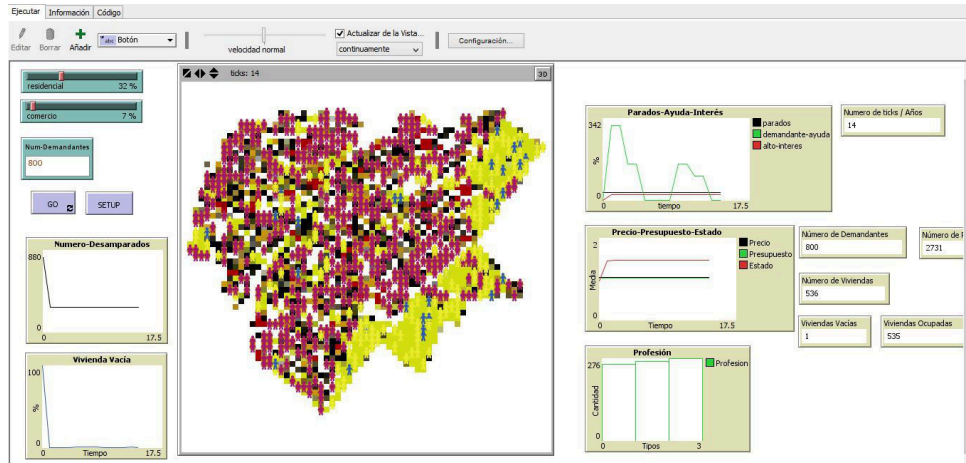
Ejecutar | Información | Código

Editar Borrar Añadir | Botón | velocidad normal | Actualizar de la Vista... | continuamente | Configuración...

residencial 32 %

comercio 7 %

Num-Demandantes
800

GO | SETUP

ticks: 14 | 3D

Numero-Desamparados
880
0
0 17.5

Vivienda Vacia
100
%
0
0 Tiempo 17.5

Parados-Ayuda-Interés
342
%
0
0 tiempo 17.5
parados
demandante-ayuda
alto-interes

Numero de ticks / Años
14

Precio-Presupuesto-Estado
2
Media
0
0 Tiempo 17.5
Precio
Presupuesto
Estado

Número de Demandantes
800

Número de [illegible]
2731

Número de Viviendas
536

Viviendas Vacias
1

Viviendas Ocupadas
535

Profesión
276
Cantidad
0
0 Tipos 3
Profesion